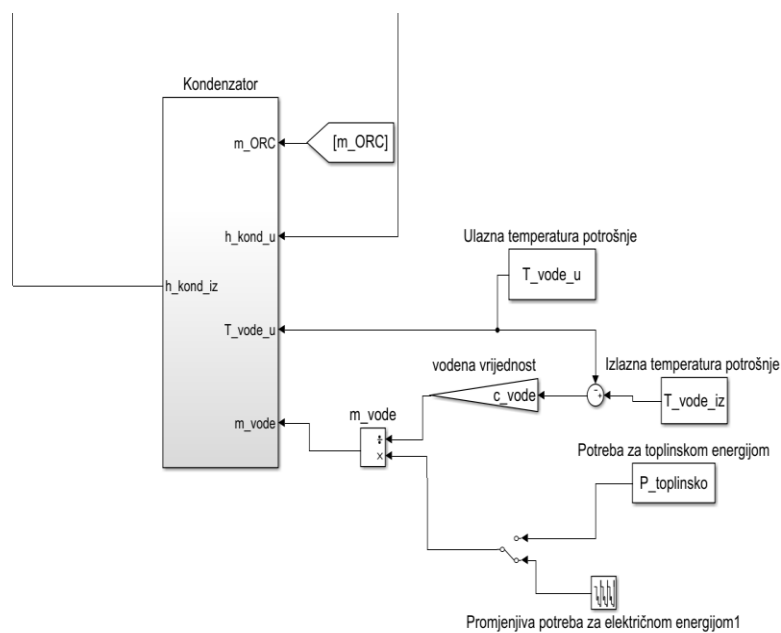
Kondenzator

m_ORC

[m_ORC]

h_kond_u

Ulazna temperatura potrošnje

T_vode_u

h_kond_iz

T_vode_u

vodena vrijednost

Izlazna temperatura potrošnje

c_vode

T_vode_iz

m_vode

m_vode

÷

×

Potreba za toplinskom energijom

P_toplinsko

Promjenjiva potreba za električnom energijom1